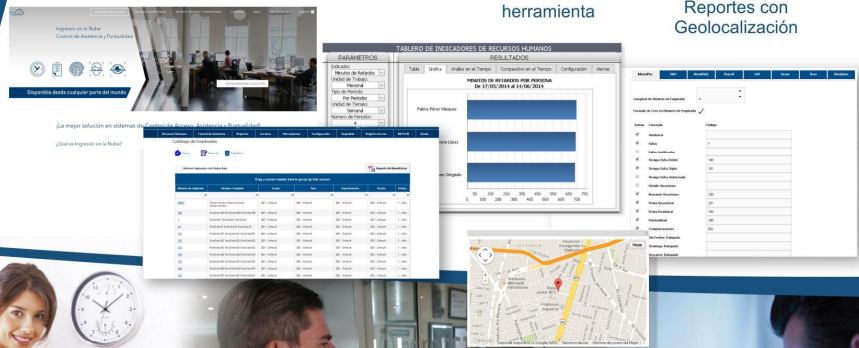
herramienta

Reportes con Geolocalización

Ingreso en la Nube
Control de Asistencia y Puntualidad

Disponible desde cualquier parte del mundo

¿La mejor solución en sistemas de Control de Acceso, Asistencia y Puntualidad?

¿Qué es Ingreso en la Nube?

TABLERO DE INDICADORES DE RECURSOS HUMANOS

PARAMETROS

RESULTADOS

Indicador:
Minutos de Retardos
Unidad de Trabajo:
Personal
Tipo de Periodo:
Por Periodo
Unidad de Tiempo:
Semanal
Número de Periodos:
4

Tabla | Gráfica | Análisis en el Tiempo | Comparativo en el Tiempo | Configuración | Alertas

MINUTOS DE RETARDOS POR PERSONA
De 17/05/2014 al 14/08/2014

Pablo Pérez Vázquez

0 50 100 150 200 250 300 350 400 450 500 550 600 650 700

Catálogo de Empleados

Reporte de Asistencia

Asistencia
Faltas
Tiempo Extra Doble
Tiempo Extra Triple
Tiempo Extra Autorizado
Prima Vacacional
Prima Dominical
Puntualidad
Compensaciones
Mapa